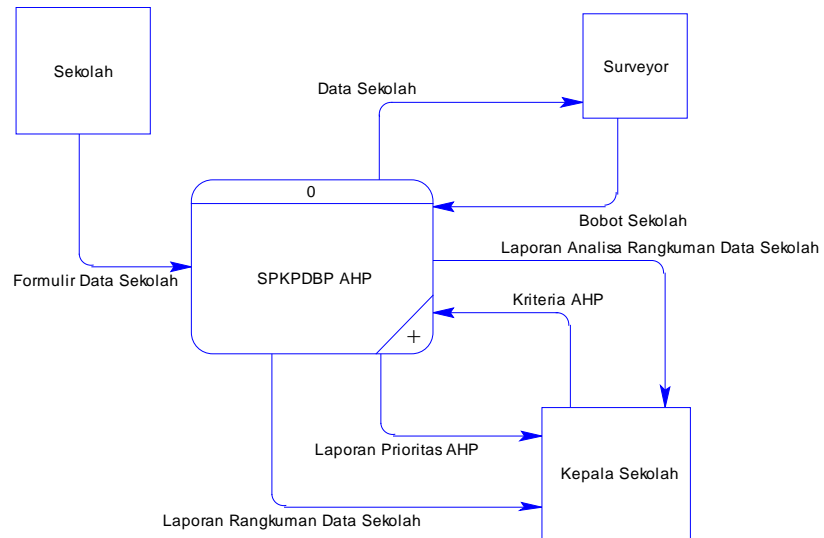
Sekolah

Data Sekolah

Surveyor

0

Bobot Sekolah

Laporan Analisa Rangkuman Data Sekolah

Formulir Data Sekolah

SPKPDBP AHP

Kriteria AHP

+

Laporan Prioritas AHP

Kepala Sekolah

Laporan Rangkuman Data Sekolah